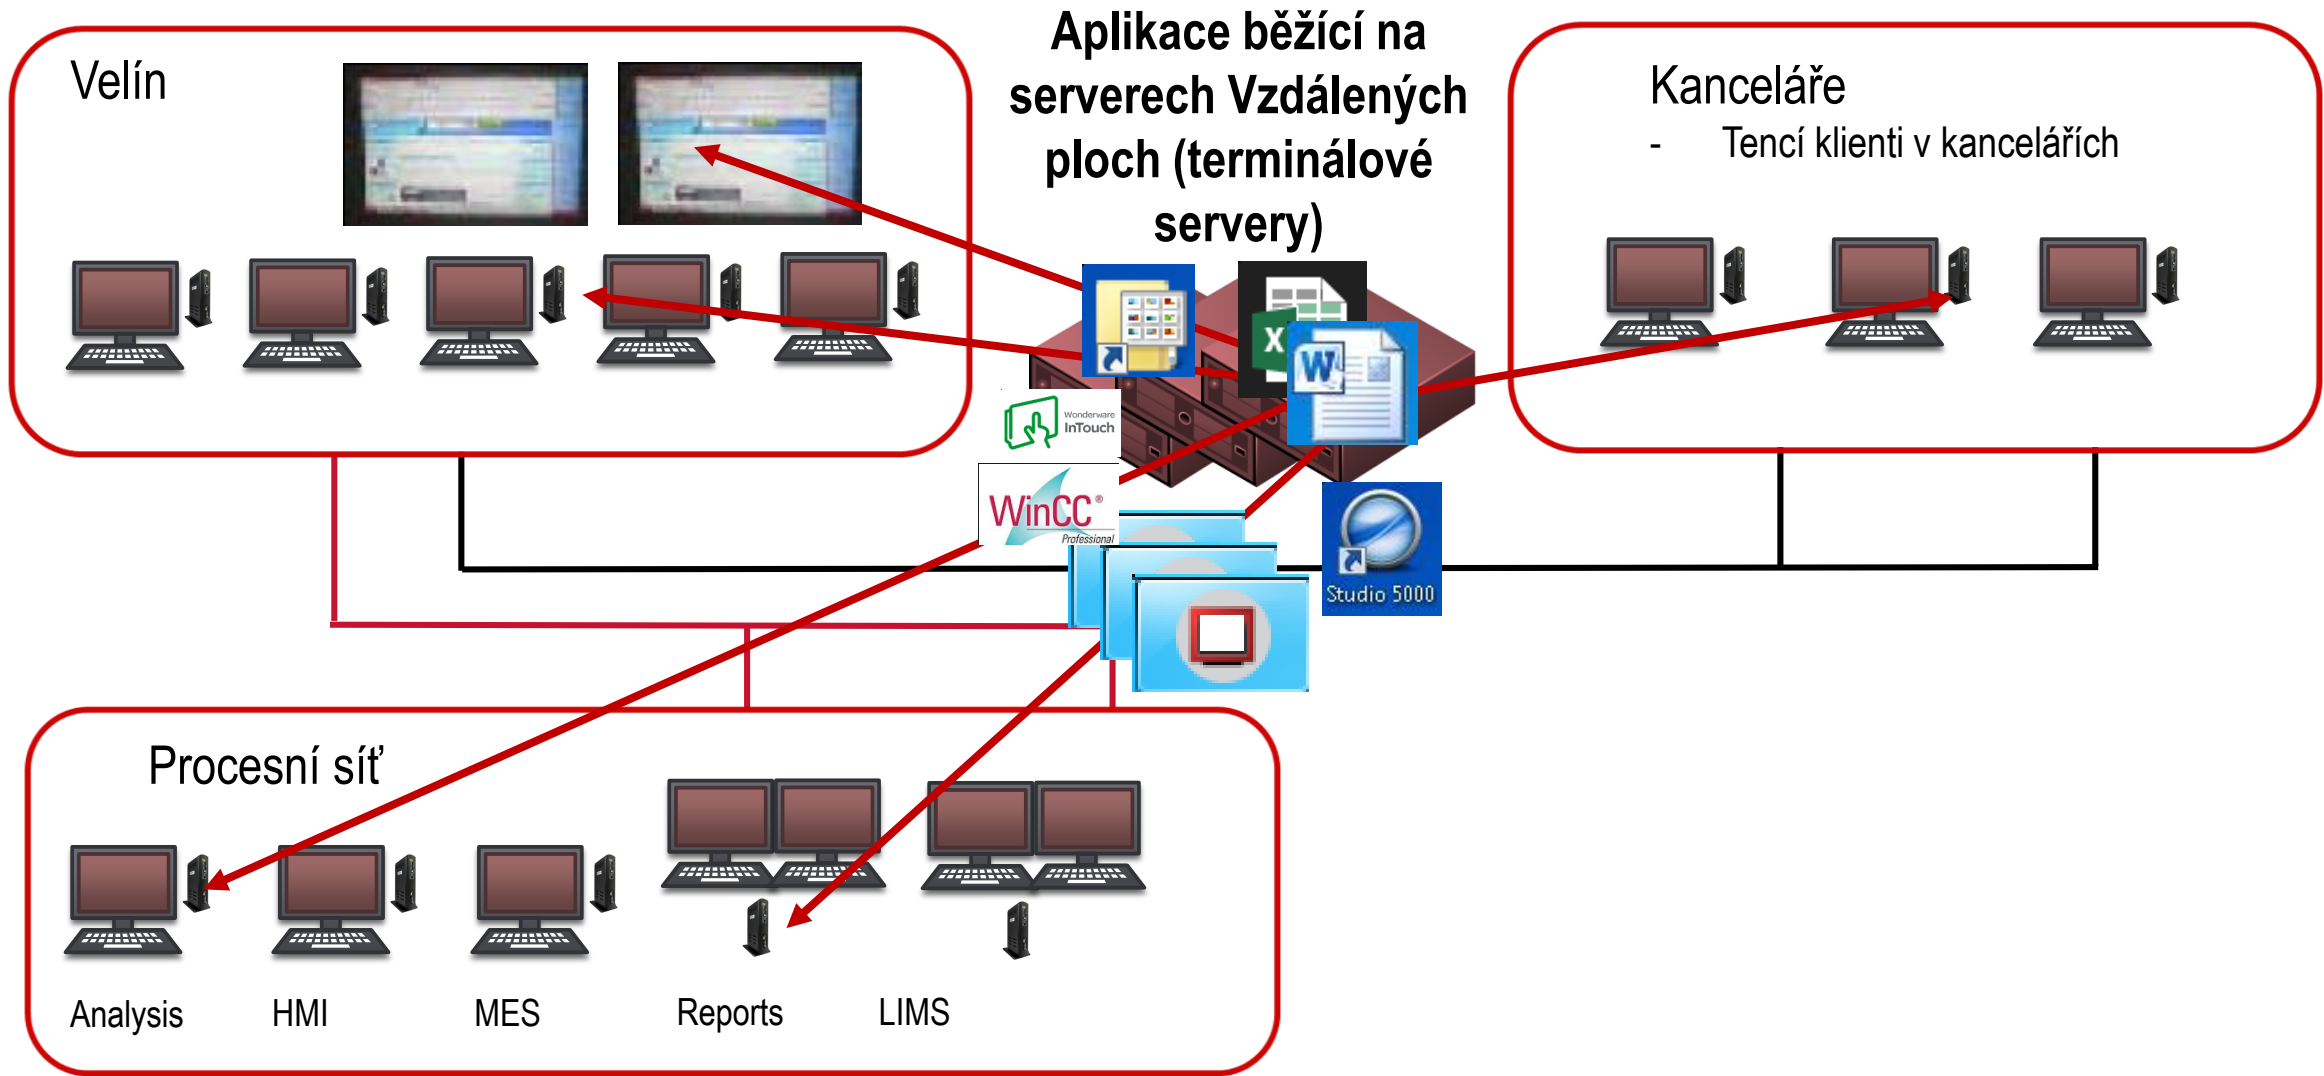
Velín

Aplikace běžící na serverech Vzdálených ploch (terminálové servery)

Kanceláře
- Tencí klienti v kancelářích

Wonderware InTouch

WinCC® Professional

Studio 5000

Procesní síť

Analysis HMI MES Reports LIMS